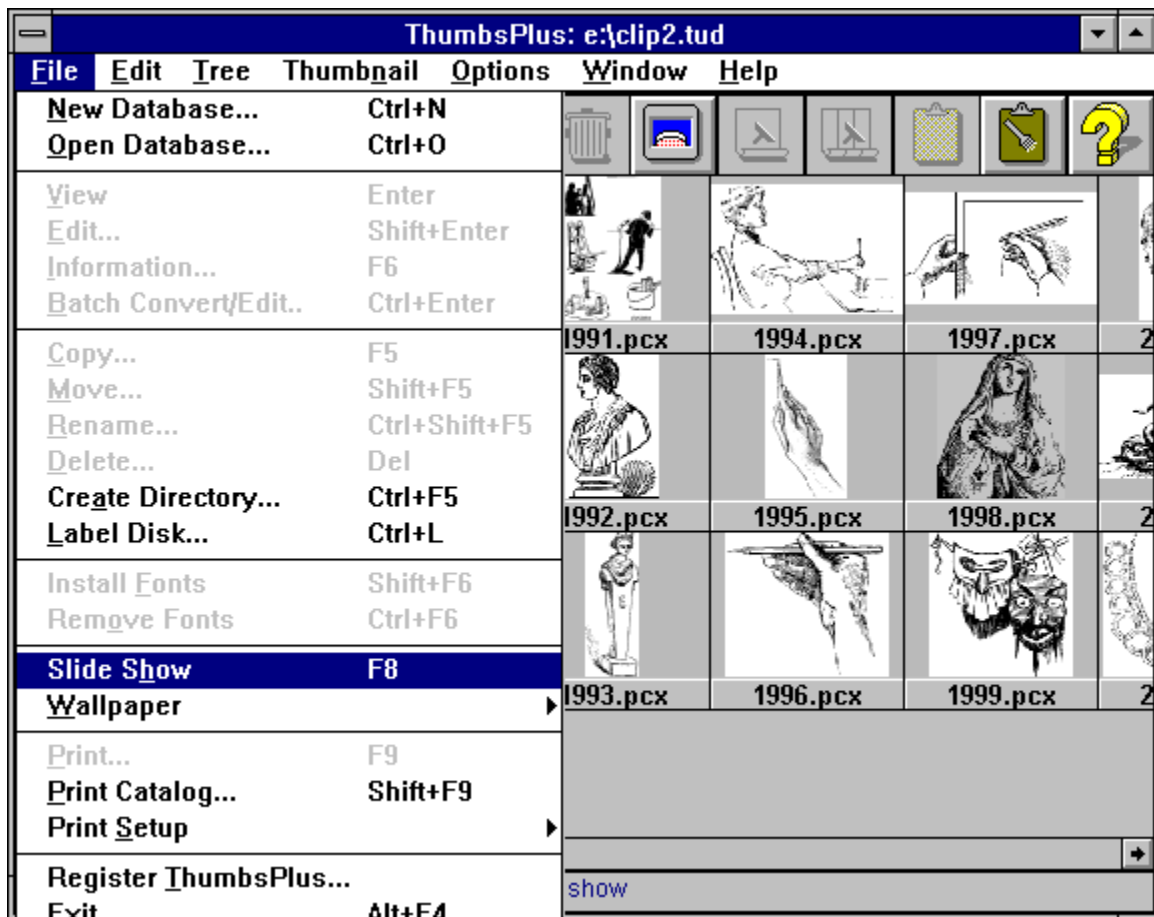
ThumbsPlus: e:\clip2.tud

File Edit Tree Thumbnail Options Window Help

New Database... Ctrl+N
Open Database... Ctrl+O

View Enter
Edit... Shift+Enter
Information... F6
Batch Convert/Edit.. Ctrl+Enter

Copy... F5
Move... Shift+F5
Rename... Ctrl+Shift+F5
Delete... Del
Create Directory... Ctrl+F5
Label Disk... Ctrl+L

Install Fonts Shift+F6
Remove Fonts Ctrl+F6

Slide Show F8
Wallpaper

Print... F9
Print Catalog... Shift+F9
Print Setup

Register ThumbsPlus...
Exit Alt+F4

1991.pcx 1994.pcx 1997.pcx 2
1992.pcx 1995.pcx 1998.pcx 2
1993.pcx 1996.pcx 1999.pcx 2

show